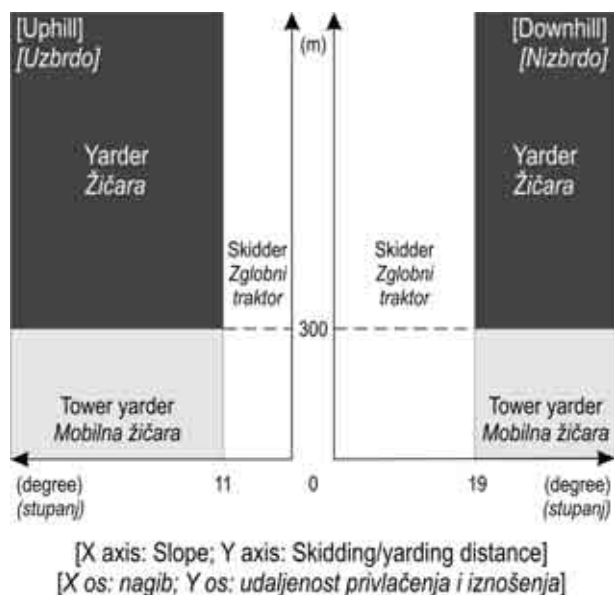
[Uphill]
[Uzbrdo]

(m)

[Downhill]
[Nizbrdo]

Yarder
Žičara

Yarder
Žičara

Skidder
Zglobni traktor

Skidder
Zglobni traktor

300

Tower yarder
Mobilna žičara

Tower yarder
Mobilna žičara

(degree)
(stupanj)

11

0

19

(degree)
(stupanj)

[X axis: Slope; Y axis: Skidding/yarding distance]
[X os: nagib; Y os: udaljenost privlačenja i iznošenja]